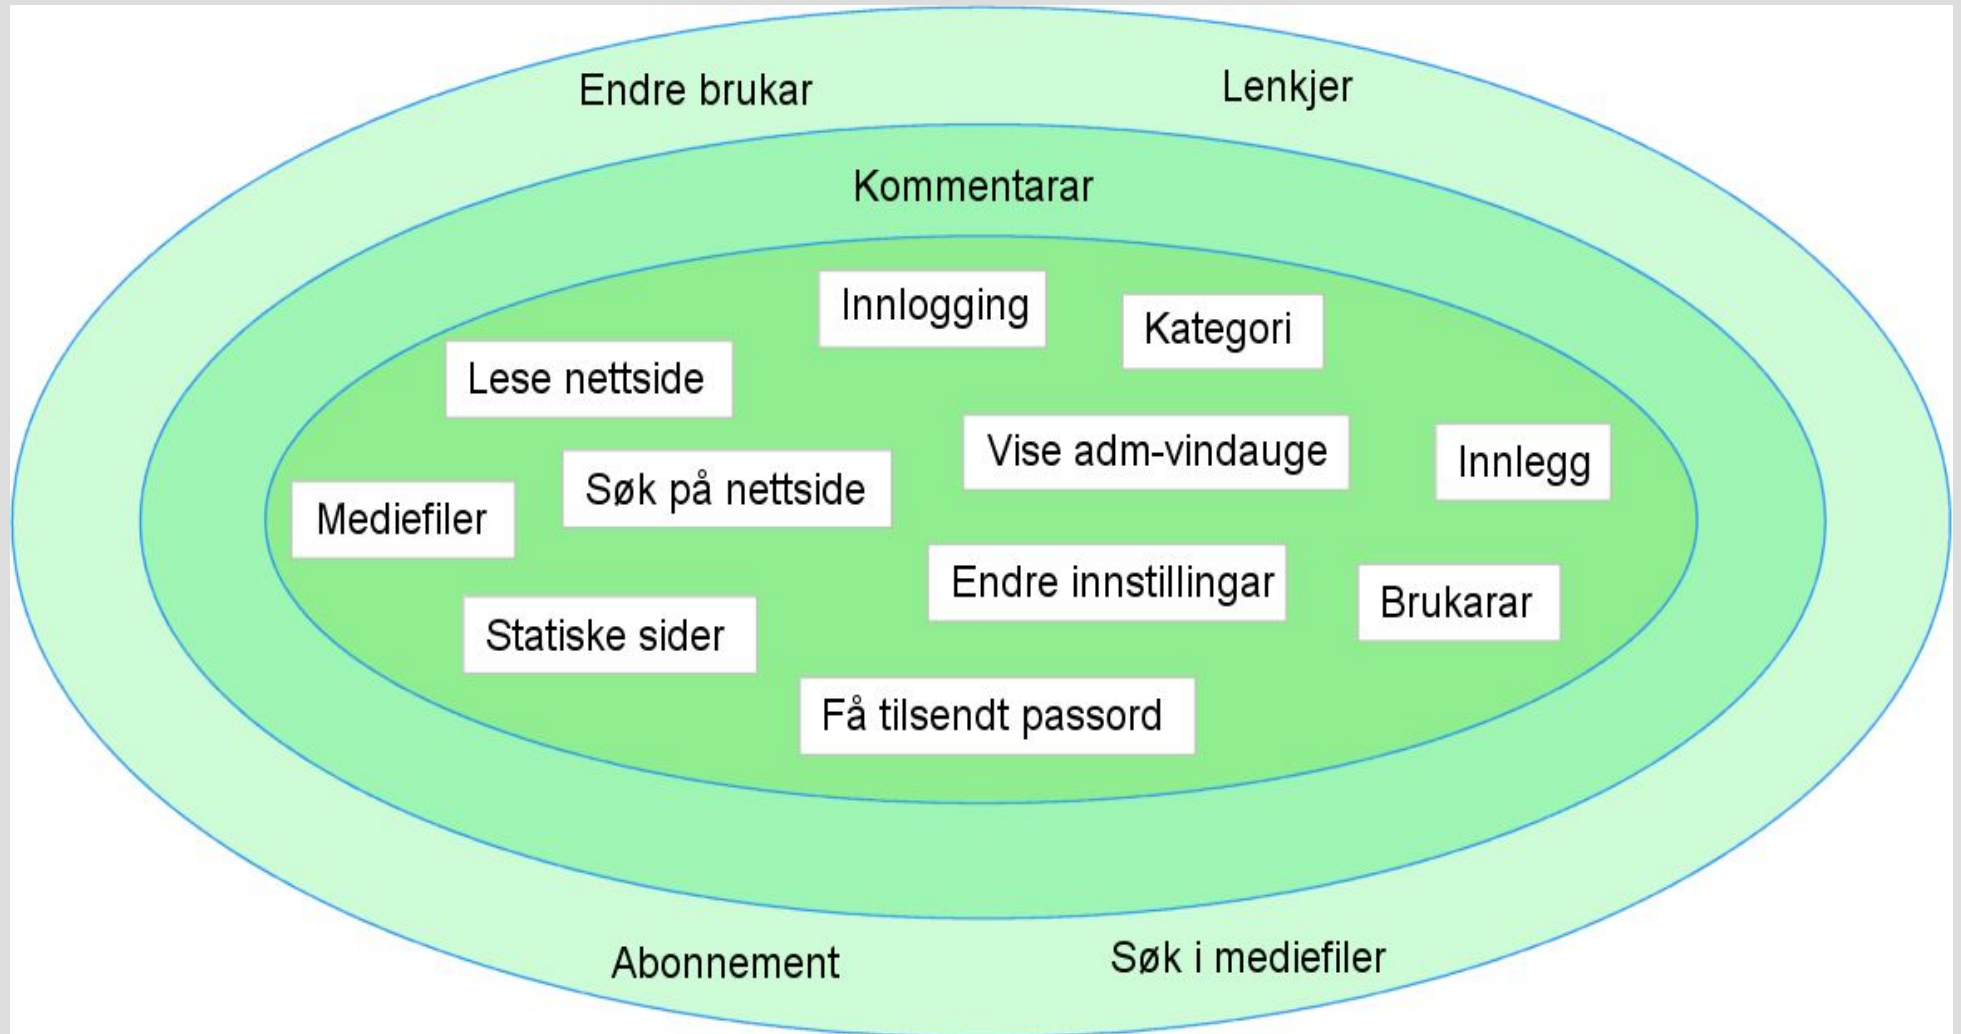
Endre brukar

Lenkjer

Kommentarar

Innlogging

Kategori

Lese nettside

Vise adm-vindauge

Innlegg

Søk på nettside

Mediefiler

Endre innstillingar

Brukarar

Statiske sider

Få tilsendt passord

Abonnement

Søk i mediefiler